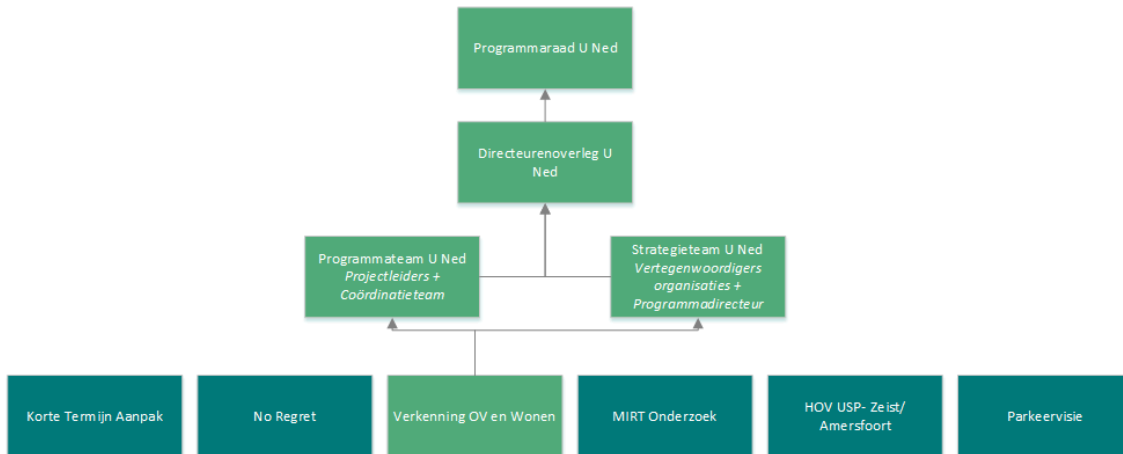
Programmaraad U Ned

Directeurenoverleg U Ned

Programmateam U Ned
*Projectleiders + Coördinatieteam*

Strategieteam U Ned
*Vertegenwoordigers organisaties + Programmadirecteur*

Korte Termijn Aanpak

No Regret

Verkenning OV en Wonen

MIRT Onderzoek

HOV USP- Zeist/ Amersfoort

Parkeervisie